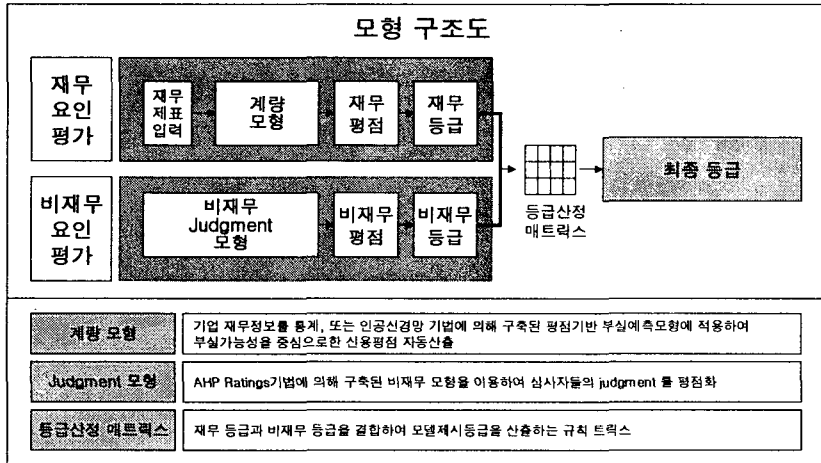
모형 구조도

재무 요인 평가

재무 제표 입력

계량 모형

재무 평점

재무 등급

비재무 요인 평가

비재무 Judgment 모형

비재무 평점

비재무 등급

등급산정 매트릭스

최종 등급

계량 모형

기업 재무정보를 통계, 또는 인공신경망 기법에 의해 구축된 평점기반 부실예측모형에 적용하여 부실가능성을 중심으로한 신용평점 자동산출

Judgment 모형

AHP Ratings기법에 의해 구축된 비재무 모형을 이용하여 심사자들의 judgment 를 평점화

등급산정 매트릭스

재무 등급과 비재무 등급을 결합하여 모델제시등급을 산출하는 규칙 트릭스